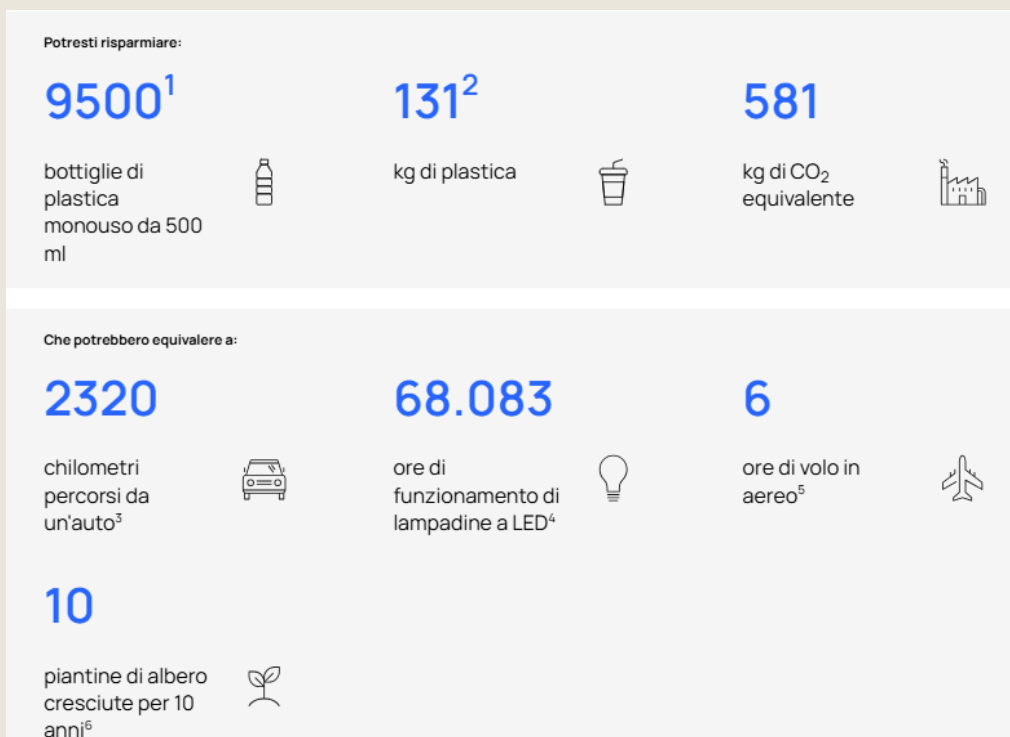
Potresti risparmiare:

$9500^1$

bottiglie di plastica monouso da 500 ml

$131^2$

kg di plastica

581

kg di $CO_2$ equivalente

Che potrebbero equivalere a:

2320

chilometri percorsi da un'auto$^3$

68.083

ore di funzionamento di lampadine a LED$^4$

6

ore di volo in aereo$^5$

10

piantine di albero cresciute per 10 anni$^6$